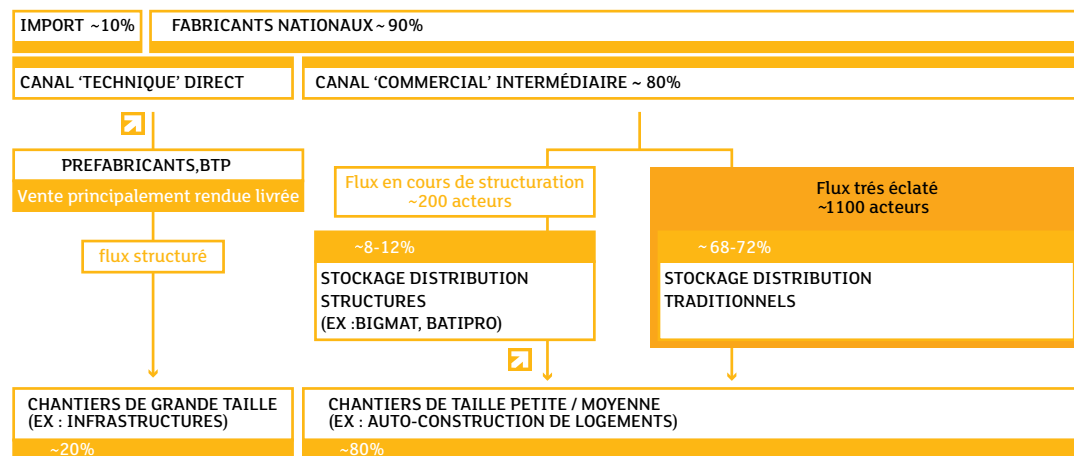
IMPORT ~10%

FABRICANTS NATIONAUX ~ 90%

CANAL 'TECHNIQUE' DIRECT

CANAL 'COMMERCIAL' INTERMÉDIAIRE ~ 80%

PREFABRICANTS,BTP
Vente principalement rendue livrée

flux structuré

Flux en cours de structuration
~200 acteurs

~8-12%
STOCKAGE DISTRIBUTION STRUCTURES
(EX :BIGMAT, BATIPRO)

Flux trés éclaté
~1100 acteurs

~ 68-72%
STOCKAGE DISTRIBUTION TRADITIONNELS

CHANTIERS DE GRANDE TAILLE
(EX : INFRASTRUCTURES)
~20%

CHANTIERS DE TAILLE PETITE / MOYENNE
(EX : AUTO-CONSTRUCTION DE LOGEMENTS)
~80%